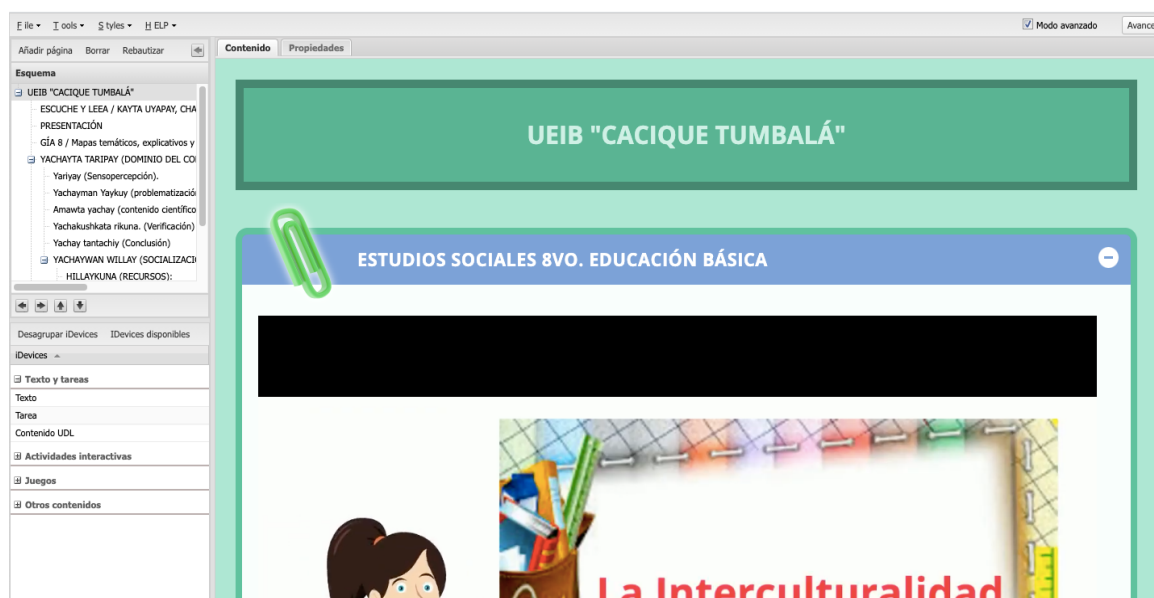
File ▾ Tools ▾ Styles ▾ HELP ▾

Modo avanzado

Avance

Añadir página Borrar Rebautizar

Esquema

UEIB "CACIQUE TUMBALÁ"

ESCUCHE Y LEEA / KAYTA UYAPAY, CHA

PRESENTACIÓN

GÍA 8 / Mapas temáticos, explicativos y

YACHAYTA TARIPAY (DOMINIO DEL CO

Yariyay (Sensopercepción).

Yachayman Yaykuy (problematizació

Amawta yachay (contenido científico

Yachakushkata rikuna. (Verificación)

Yachay tantachiy (Conclusión)

YACHAYWAN WILLAY (SOCIALIZACI

HILLAYKUNA (RECURSOS):

Desagrupar iDevices IDevices disponibles

iDevices

Texto y tareas

Texto

Tarea

Contenido UDL

Actividades interactivas

Juegos

Otros contenidos

Contenido Propiedades

UEIB "CACIQUE TUMBALÁ"

ESTUDIOS SOCIALES 8VO. EDUCACIÓN BÁSICA

La Interculturalidad